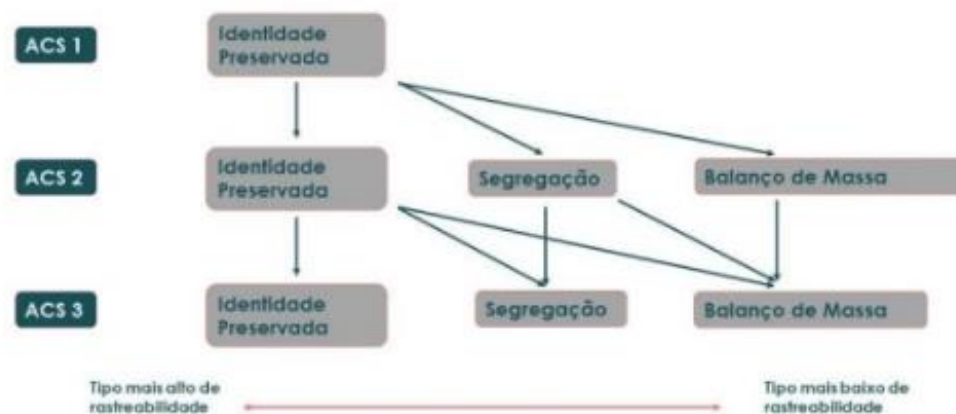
ACS 1

Identidade Preservada

ACS 2

Identidade Preservada

Segregação

Balanço de Massa

ACS 3

Identidade Preservada

Segregação

Balanço de Massa

Tipo mais alto de rastreabilidade

Tipo mais baixo de rastreabilidade